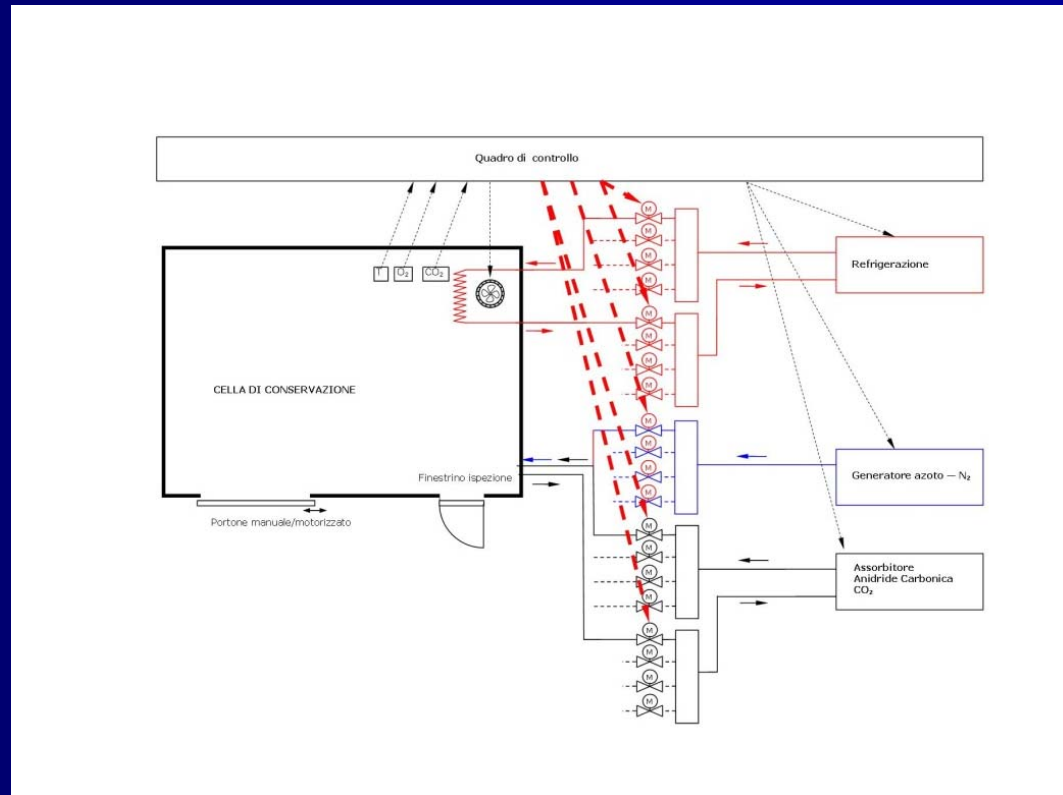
Quadro di controllo

T

$O_2$

$CO_2$

CELLA DI CONSERVAZIONE

Finestrino ispezione

Portone manuale/motorizzato

M

M

M

M

M

M

M

M

M

M

M

Refrigerazione

Generatore azoto — $N_2$

Assorbitore
Anidride Carbonica
$CO_2$